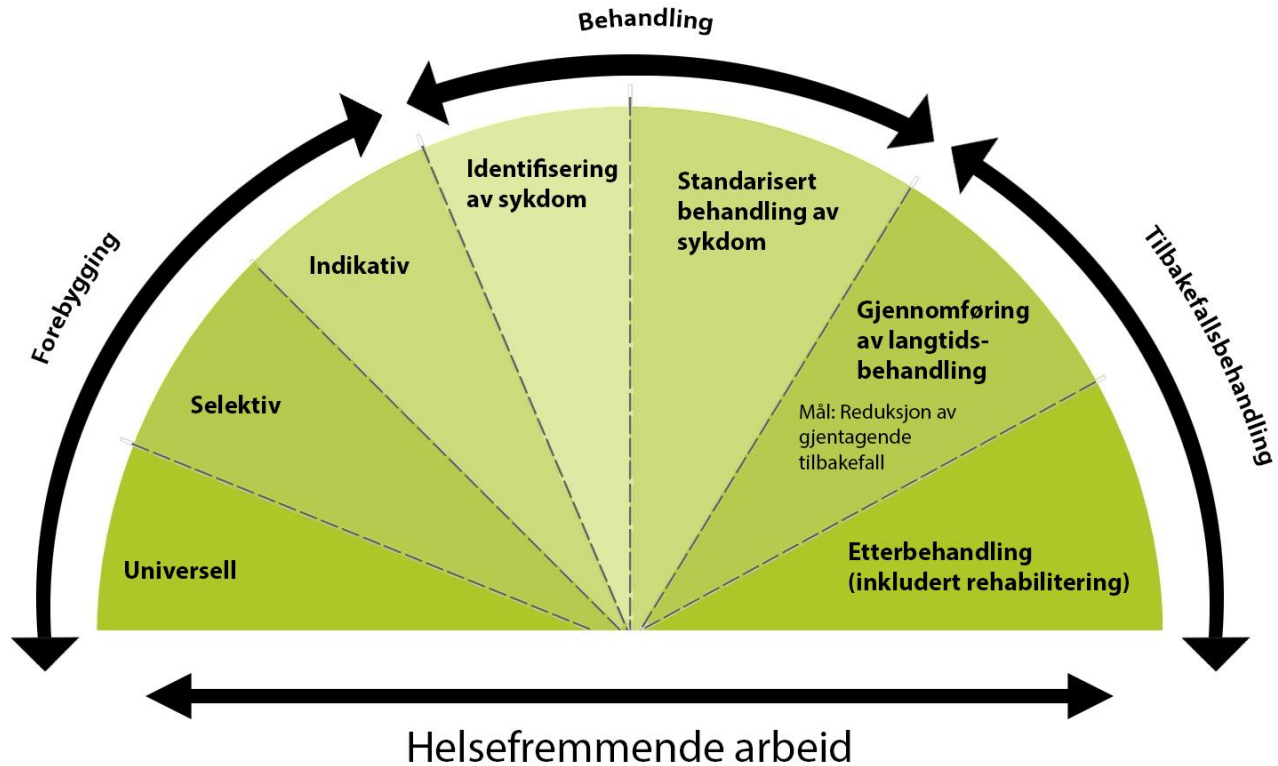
Behandling

Forebygging

Tilbakefallsbehandling

Universell

Selektiv

Indikativ

Identifisering av sykdom

Standarisert behandling av sykdom

Gjennomføring av langtids-behandling

Mål: Reduksjon av gjentagende tilbakefall

Etterbehandling (inkludert rehabilitering)

Helsefremmende arbeid